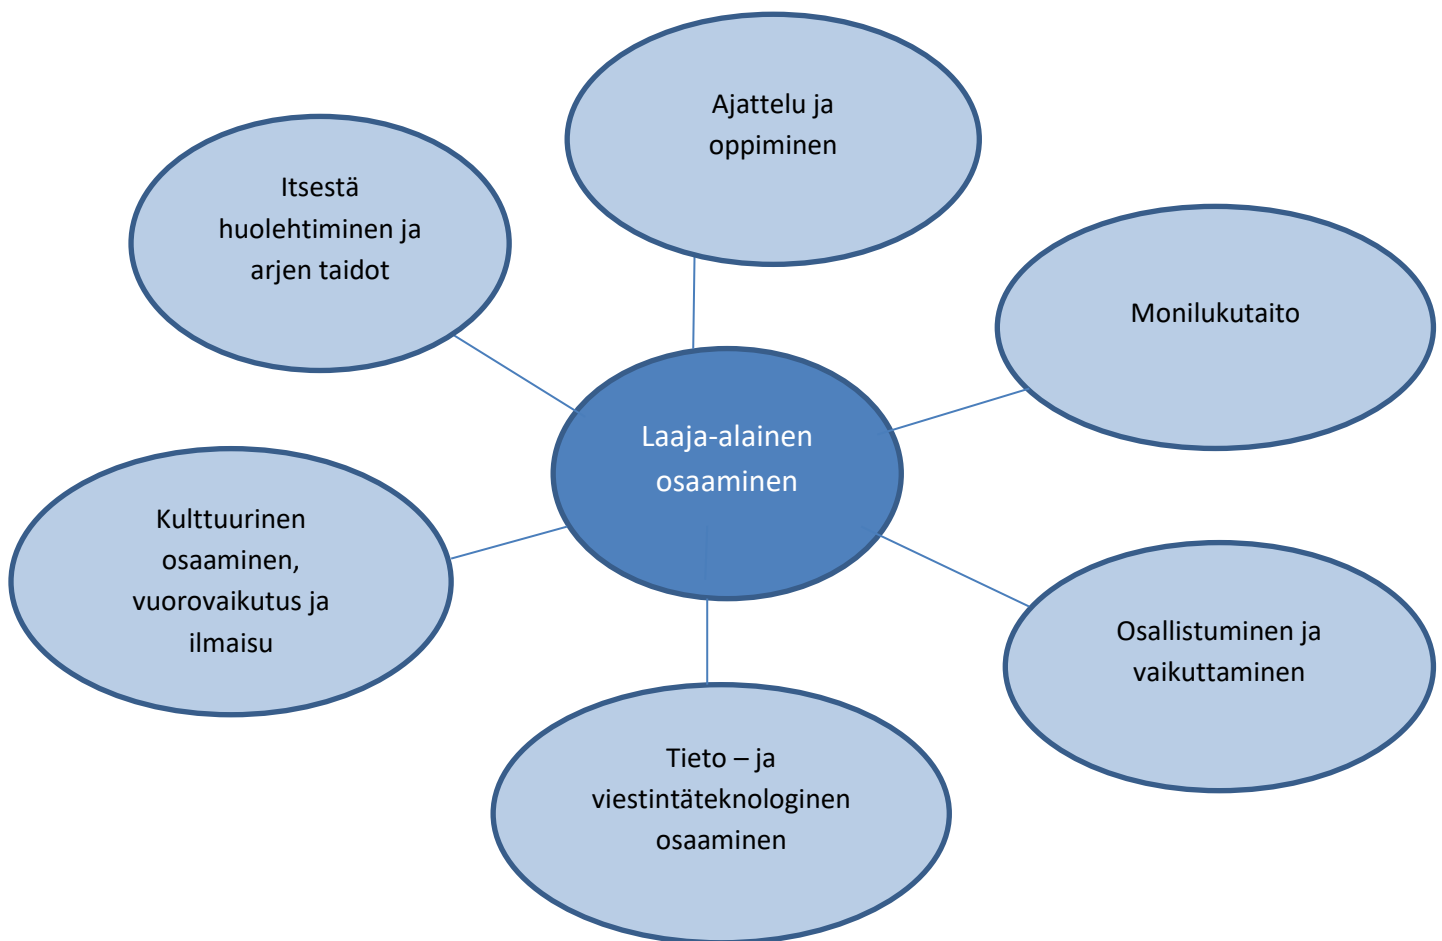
Ajattelu ja oppiminen

Itsestä huolehtiminen ja arjen taidot

Monilukutaito

Laaja-alainen osaaminen

Kulttuurinen osaaminen, vuorovaikutus ja ilmaisu

Osallistuminen ja vaikuttaminen

Tieto – ja viestintäteknologinen osaaminen